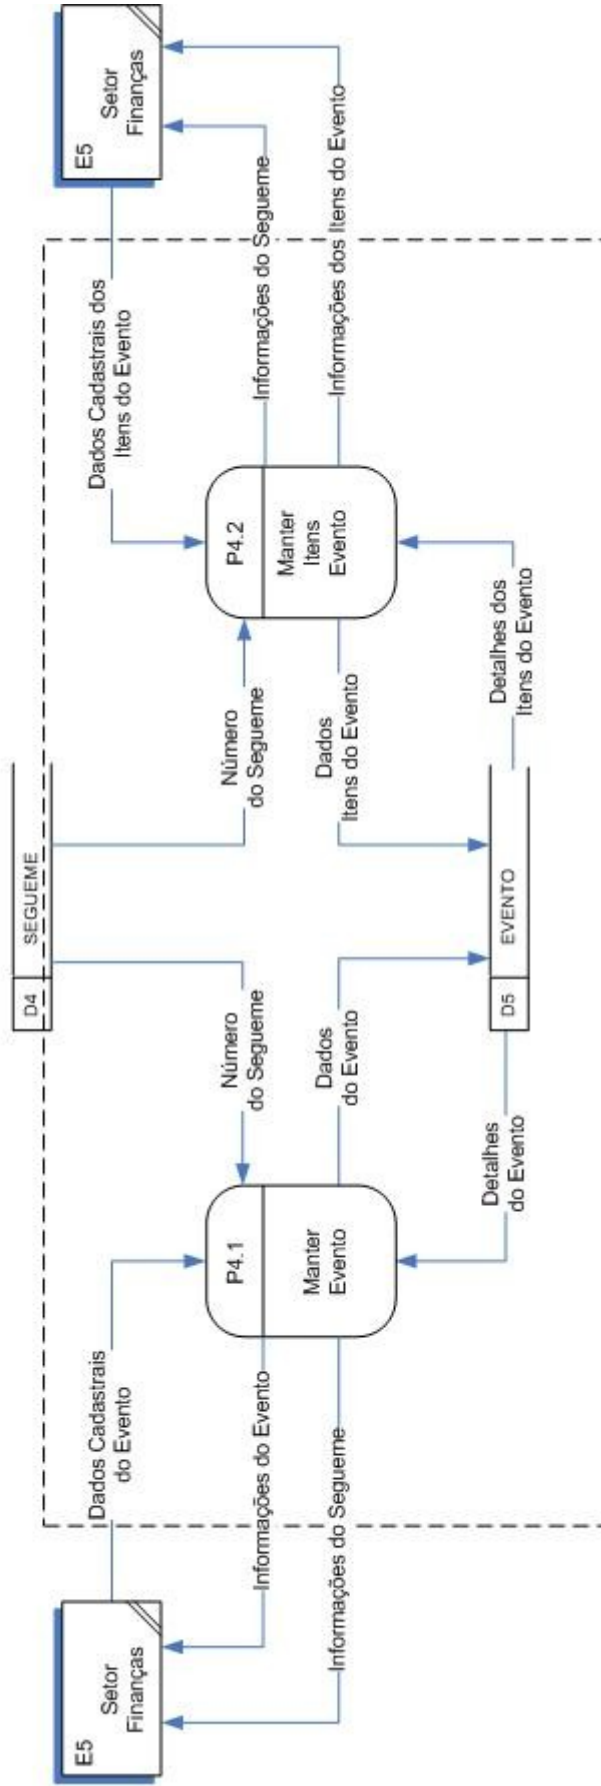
E5
Setor Finanças

Dados Cadastrais do Evento

Informações do Evento

Informações do Segueme

P4.1
Manter Evento

Número do Segueme

Dados do Evento

Detalhes do Evento

D4
SEGUEME

D5
EVENTO

Número do Segueme

Dados Itens do Evento

Detalhes dos Itens do Evento

P4.2
Manter Itens Evento

Dados Cadastrais dos Itens do Evento

Informações do Segueme

Informações dos Itens do Evento

E5
Setor Finanças